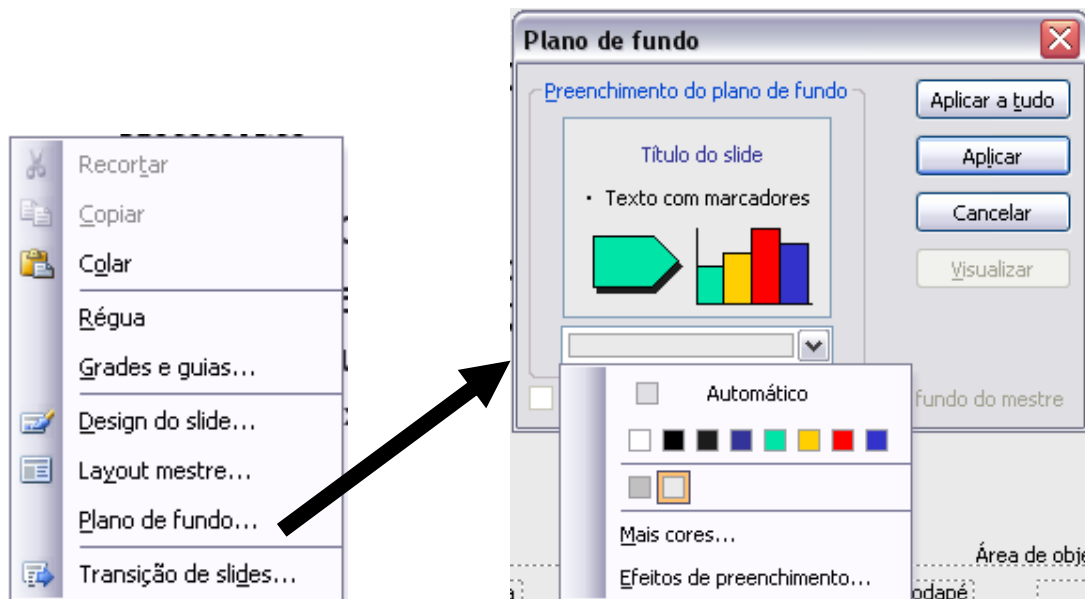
Recortar
Copiar
Colar
Régua
Grades e guias...
Design do slide...
Layout mestre...
Plano de fundo...
Transição de slides...

Plano de fundo
Preenchimento do plano de fundo
Título do slide
• Texto com marcadores
Aplicar a tudo
Aplicar
Cancelar
Visualizar
Automático
fundo do mestre
Mais cores...
Efeitos de preenchimento...
Área de obje
odapé